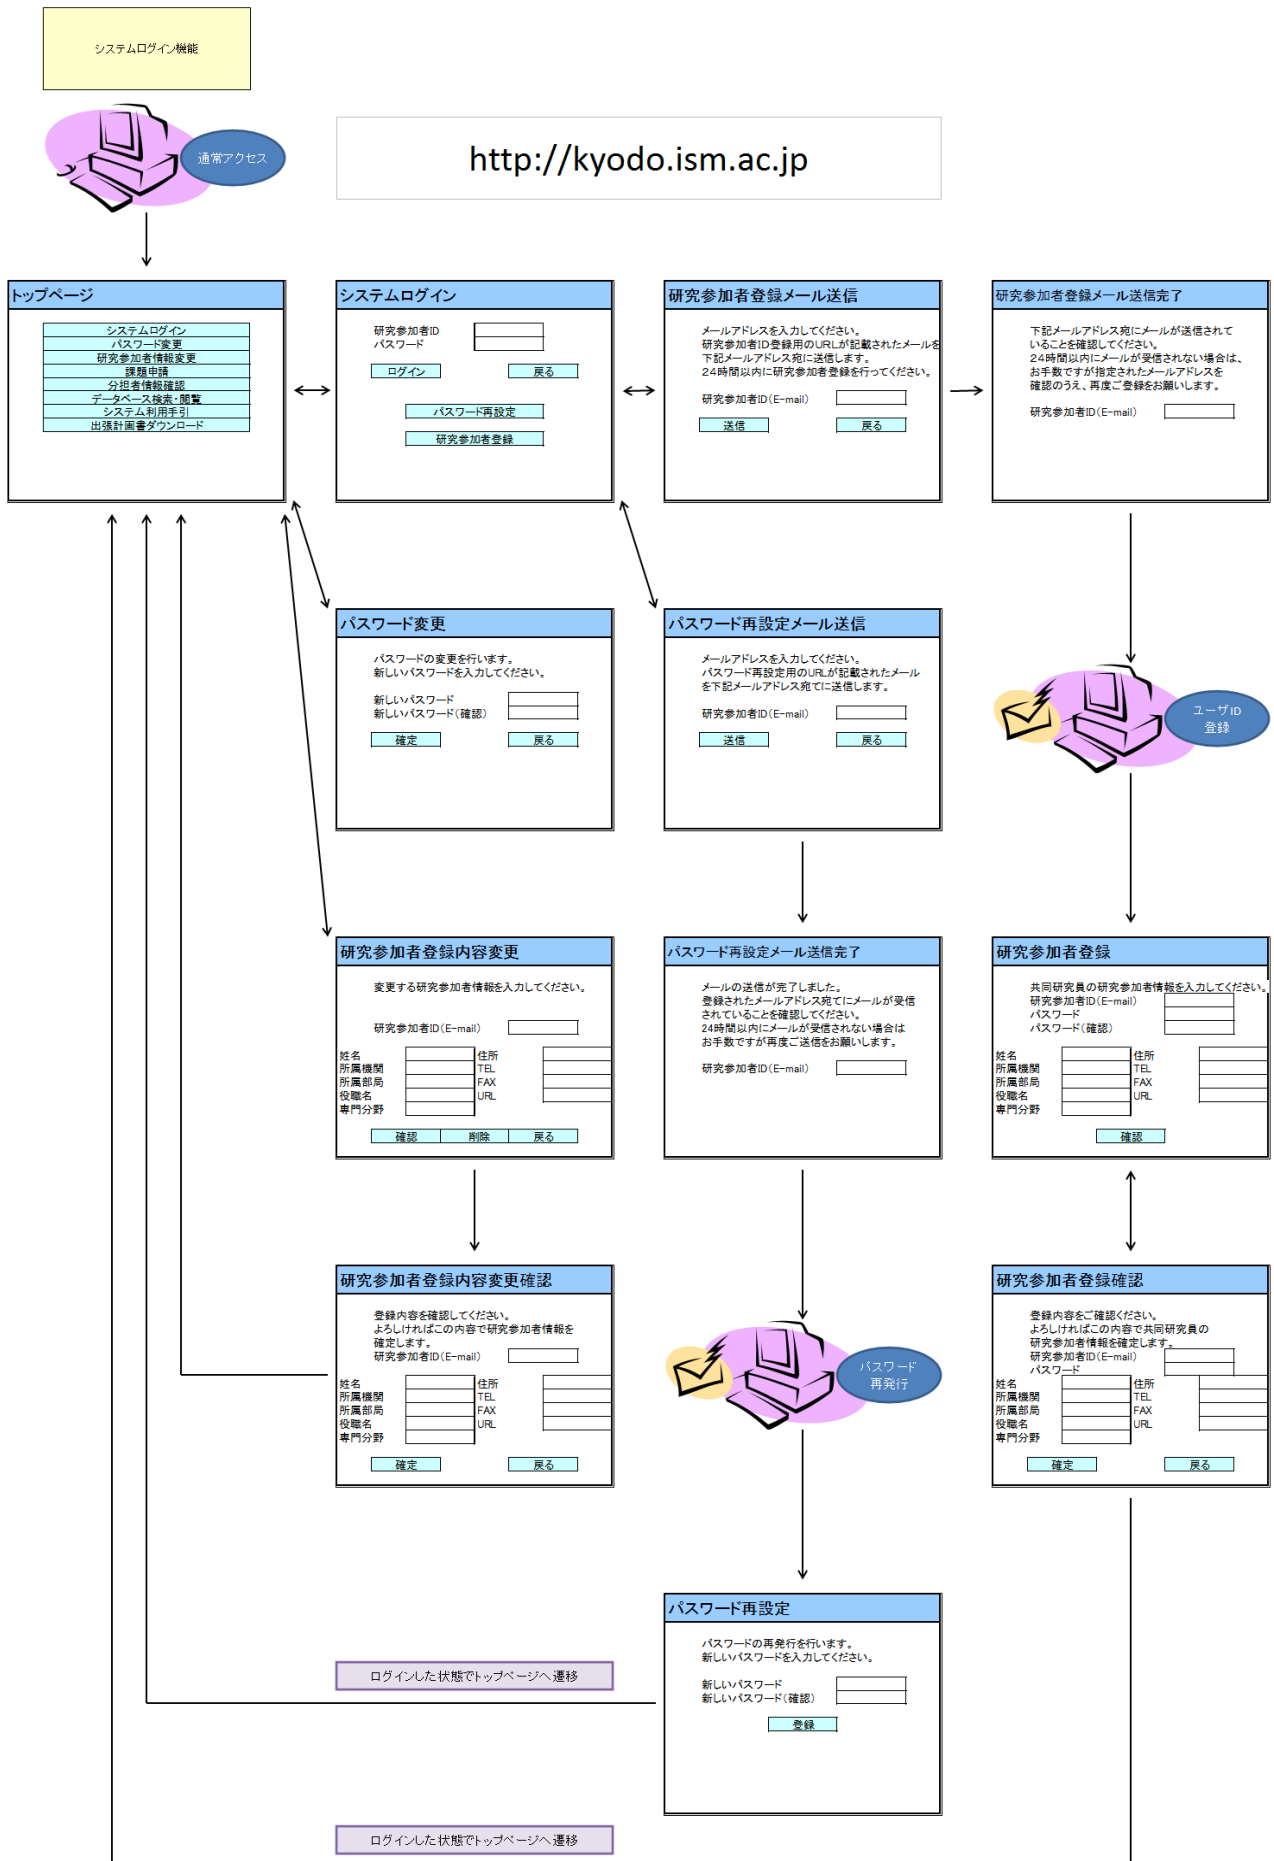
システムログイン機能

通常アクセス

http://kyodo.ism.ac.jp

トップページ
システムログイン
パスワード変更
研究参加者情報変更
課題申請
分担者情報確認
データベース検索・閲覧
システム利用手引
出張計画書ダウンロード

システムログイン
研究参加者ID
パスワード
ログイン
戻る
パスワード再設定
研究参加者登録

研究参加者登録メール送信
メールアドレスを入力してください。
研究参加者ID登録用のURLが記載されたメールを
下記メールアドレス宛に送信します。
24時間以内に研究参加者登録を行ってください。
研究参加者ID(E-mail)
送信
戻る

研究参加者登録メール送信完了
下記メールアドレス宛にメールが送信されていることを確認してください。
24時間以内にメールが受信されない場合は、
お手数ですが指定されたメールアドレスを
確認のうえ、再度ご登録をお願いします。
研究参加者ID(E-mail)

パスワード変更
パスワードの変更を行います。
新しいパスワードを入力してください。
新しいパスワード
新しいパスワード(確認)
確定
戻る

パスワード再設定メール送信
メールアドレスを入力してください。
パスワード再設定用のURLが記載されたメールを下記メールアドレス宛てに送信します。
研究参加者ID(E-mail)
送信
戻る

ユーザID
登録

研究参加者登録内容変更
変更する研究参加者情報を入力してください。
研究参加者ID(E-mail)
姓名
所属機関
所属部局
役職名
専門分野
住所
TEL
FAX
URL
確認
削除
戻る

パスワード再設定メール送信完了
メールの送信が完了しました。
登録されたメールアドレス宛てにメールが受信されていることを確認してください。
24時間以内にメールが受信されない場合は
お手数ですが再度ご送信をお願いします。
研究参加者ID(E-mail)

研究参加者登録
共同研究員の研究参加者情報を入力してください。
研究参加者ID(E-mail)
パスワード
パスワード(確認)
姓名
所属機関
所属部局
役職名
専門分野
住所
TEL
FAX
URL
確認

研究参加者登録内容変更確認
登録内容を確認してください。
よろしければこの内容で研究参加者情報を
確定します。
研究参加者ID(E-mail)
姓名
所属機関
所属部局
役職名
専門分野
住所
TEL
FAX
URL
確定
戻る

パスワード
再発行

研究参加者登録確認
登録内容をご確認ください。
よろしければこの内容で共同研究員の
研究参加者情報を確定します。
研究参加者ID(E-mail)
パスワード
姓名
所属機関
所属部局
役職名
専門分野
住所
TEL
FAX
URL
確定
戻る

パスワード再設定
パスワードの再発行を行います。
新しいパスワードを入力してください。
新しいパスワード
新しいパスワード(確認)
登録

ログインした状態でトップページへ遷移

ログインした状態でトップページへ遷移